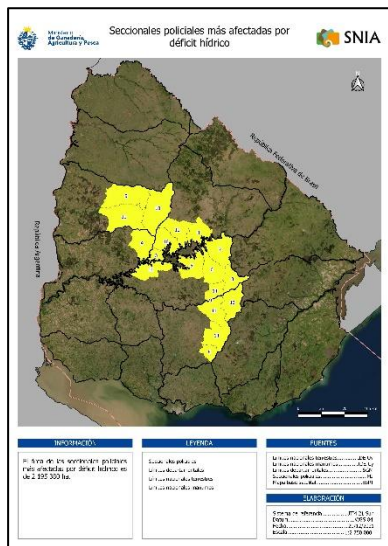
Ministerio de Ganadería, Agricultura y Pesca

Seccionales policiales más afectadas por déficit hídrico

SNIA

República Federativa del Brasil

República Argentina

INFORMACIÓN

El área de las seccionales policiales más afectadas por déficit hídrico es de 2 195 300 has.

LEYENDA

Seccionales policiales
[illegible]
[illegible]
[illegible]

FUENTES

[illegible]
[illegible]
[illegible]
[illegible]
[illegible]

ELABORACIÓN

Sistema de referencia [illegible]
Datum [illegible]
Fecha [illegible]
Escala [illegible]